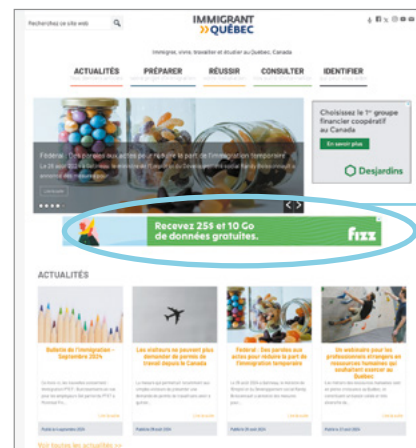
Recherchez le site web

IMMIGRANT
QUÉBEC

Immigrer, vivre, travailler et étudier au Québec, Canada

ACTUALITÉS
PRÉPARER
RÉUSSIR
CONSULTER
IDENTIFIER

Fédéral : Des portes aux actes pour réduire la part de l'immigration temporaire

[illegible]

Lire la suite

Choisissez le 1er groupe financier coopératif au Canada

En savoir plus

Desjardins

Recevez 25$ et 10 Go de données gratuites.

fizz

ACTUALITÉS

Bulletin de l'immigration – Septembre 2024

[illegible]

Lire la suite

Les visiteurs ne peuvent plus demander de permis de travail depuis le Canada

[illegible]

Lire la suite

Fédéral : Des portes aux actes pour réduire la part de l'immigration temporaire

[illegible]

Lire la suite

Un webinaire pour les professionnels étrangers en ressources humaines qui souhaitent exercer au Québec

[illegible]

Lire la suite

Voir toutes les actualités >>